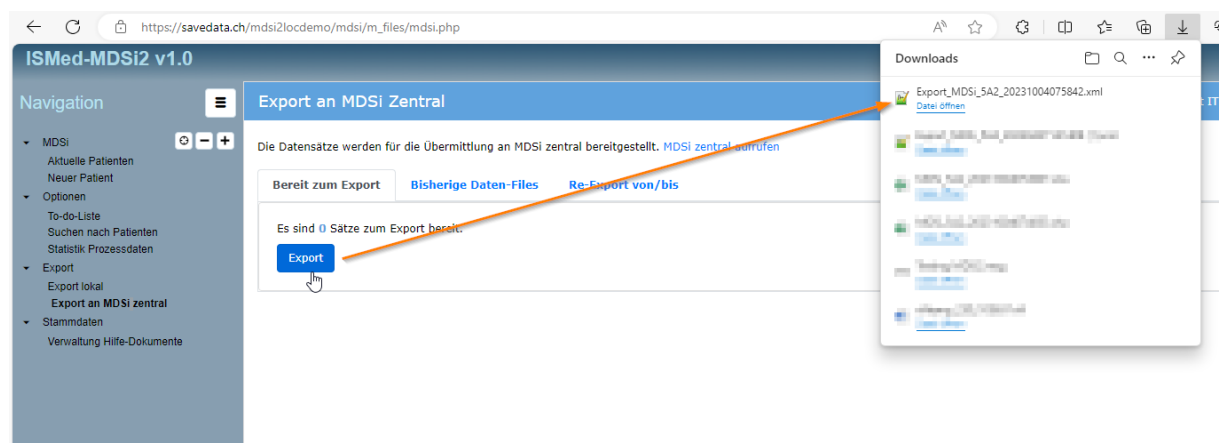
https://savedata.ch/mdsi2locdemo/mdsi/m_files/mdsi.php

ISMed-MDSi2 v1.0

Navigation

MDSi
Aktuelle Patienten
Neuer Patient
Optionen
To-do-Liste
Suchen nach Patienten
Statistik Prozessdaten
Export
Export lokal
Export an MDSi zentral
Stammdaten
Verwaltung Hilfe-Dokumente

Export an MDSi Zentral

Die Datensätze werden für die Übermittlung an MDSi zentral bereitgestellt. MDSi zentral aufrufen

Bereit zum Export | Bisherige Daten-Files | Re-Export von/bis

Es sind 0 Sätze zum Export bereit.

Export

Downloads

Export_MDSi_5A2_20231004075842.xml
Datei öffnen

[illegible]
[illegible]
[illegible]
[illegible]
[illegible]
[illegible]